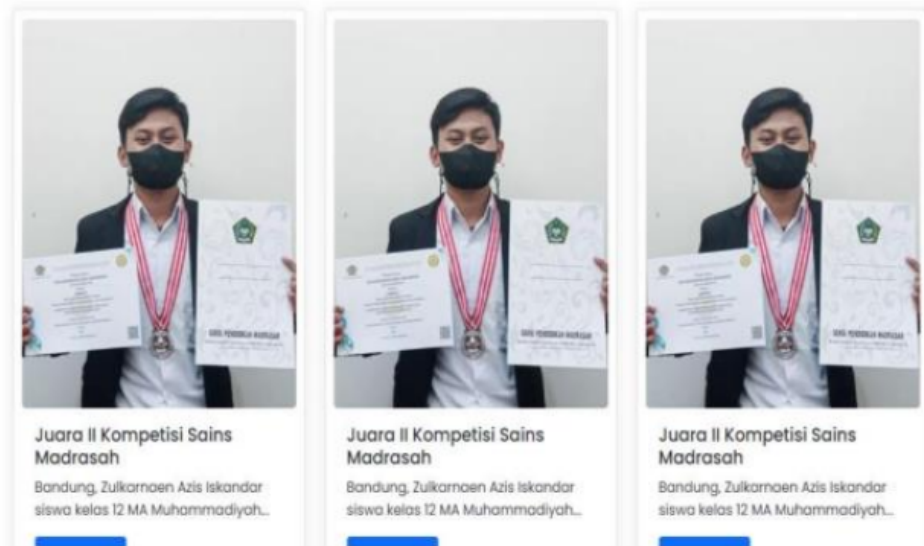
Juara II Kompetisi Sains Madrasah

Bandung, Zulkarnaen Azis Iskandar siswa kelas 12 MA Muhammadiyah...

Juara II Kompetisi Sains Madrasah

Bandung, Zulkarnaen Azis Iskandar siswa kelas 12 MA Muhammadiyah...

Juara II Kompetisi Sains Madrasah

Bandung, Zulkarnaen Azis Iskandar siswa kelas 12 MA Muhammadiyah...